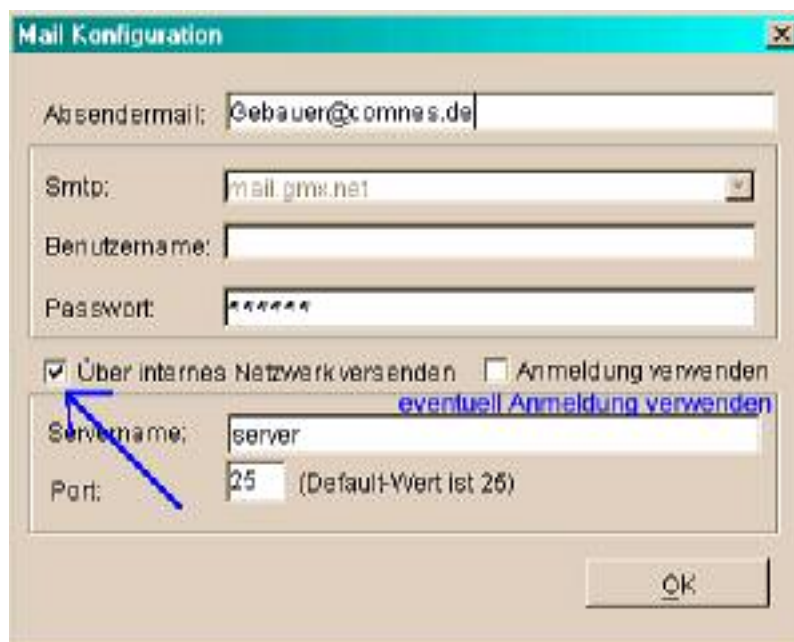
Mail Konfiguration

Absendermail: Gebauer@comnes.de

Smtp: mail.gmx.net

Benutzername:

Passwort: ******

Über internes Netzwerk versenden

Anmeldung verwenden

eventuell Anmeldung verwenden

Servername: server

Port: 25 (Default-Wert ist 25)

OK